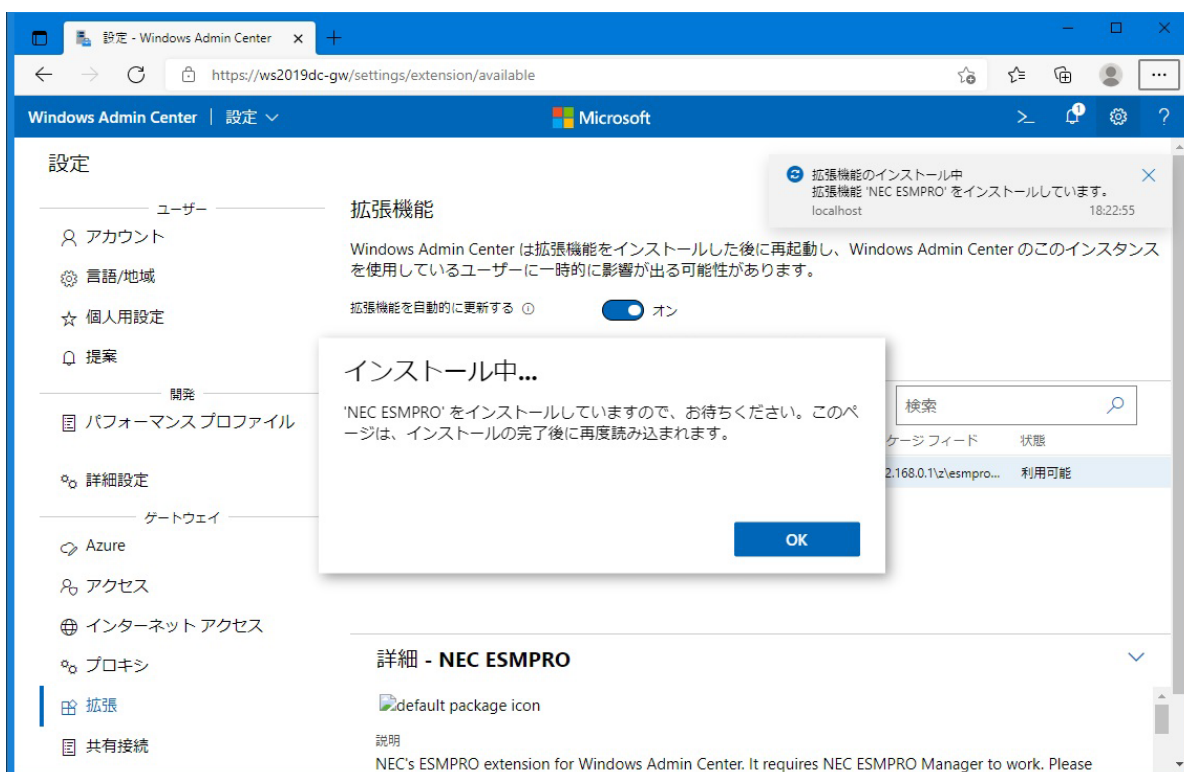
設定 - Windows Admin Center ×
https://ws2019dc-gw/settings/extension/available

Windows Admin Center | 設定
Microsoft

設定

ユーザー
アカウント
言語/地域
個人用設定
提案
開発
パフォーマンス プロファイル
詳細設定
ゲートウェイ
Azure
アクセス
インターネット アクセス
プロキシ
拡張
共有接続

拡張機能のインストール中
拡張機能 'NEC ESMPRO' をインストールしています。
localhost 18:22:55

拡張機能

Windows Admin Center は拡張機能をインストールした後に再起動し、Windows Admin Center のこのインスタンスを使用しているユーザーに一時的に影響が出る可能性があります。

拡張機能を自動的に更新する オン

インストール中...

'NEC ESMPRO' をインストールしていますので、お待ちください。このページは、インストールの完了後に再度読み込まれます。

OK

検索
ケージ フィード 状態
2.168.0.1\z\esmpro... 利用可能

詳細 - NEC ESMPRO

default package icon

説明
NEC's ESMPRO extension for Windows Admin Center. It requires NEC ESMPRO Manager to work. Please